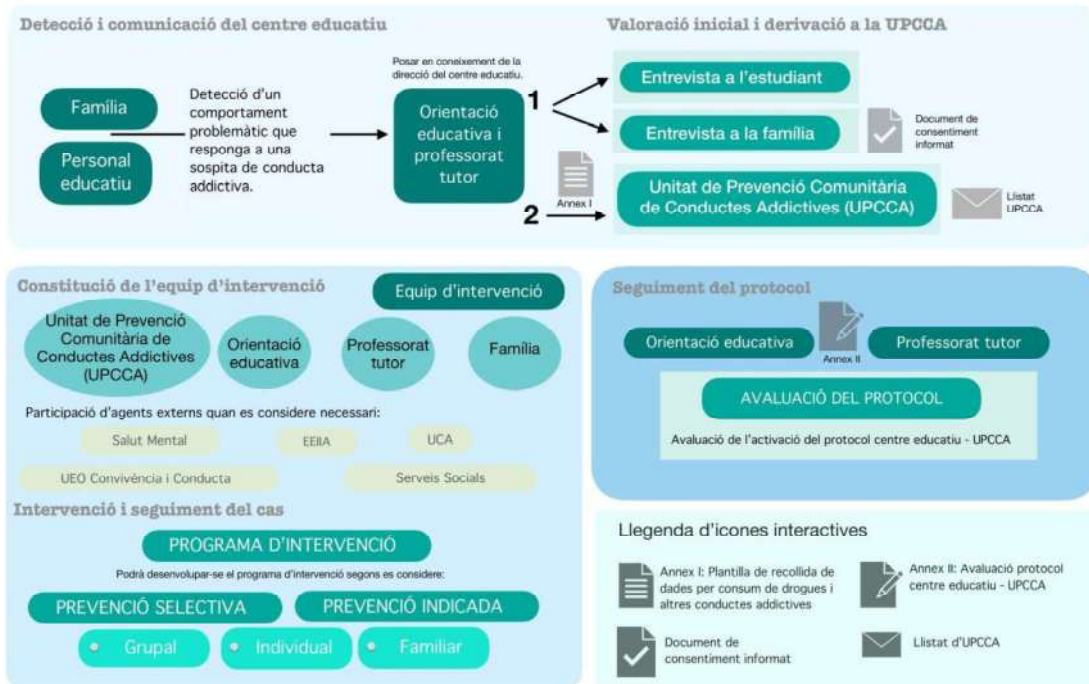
Detecció i comunicació del centre educatiu

Família

Personal educatiu

Detecció d'un comportament problemàtic que responga a una sospita de conducta addictiva.

Posar en coneixement de la direcció del centre educatiu.

Orientació educativa i professorat tutor

Valoració inicial i derivació a la UPCCA

1

Entrevista a l'estudiant

Entrevista a la família

Document de consentiment informat

Annex I

2

Unitat de Prevenció Comunitària de Conductes Addictives (UPCCA)

Llistat UPCCA

Constitució de l'equip d'intervenció

Equip d'intervenció

Unitat de Prevenció Comunitària de Conductes Addictives (UPCCA)

Orientació educativa

Professorat tutor

Família

Participació d'agents externs quan es considere necessari:

Salut Mental

EEIIA

UCA

UEO Convivència i Conducta

Serveis Socials

Intervenció i seguiment del cas

PROGRAMA D'INTERVENCIÓ

Podrà desenvolupar-se el programa d'intervenció segons es considere:

PREVENCIÓ SELECTIVA

PREVENCIÓ INDICADA

Grupal

Individual

Familiar

Seguiment del protocol

Orientació educativa

Annex II

Professorat tutor

AVALUACIÓ DEL PROTOCOL

Avaluació de l'activació del protocol centre educatiu - UPCCA

Llegenda d'icones interactives

Annex I: Plantilla de recollida de dades per consum de drogues i altres conductes addictives

Annex II: Avaluació protocol centre educatiu - UPCCA

Document de consentiment informat

Llistat d'UPCCA